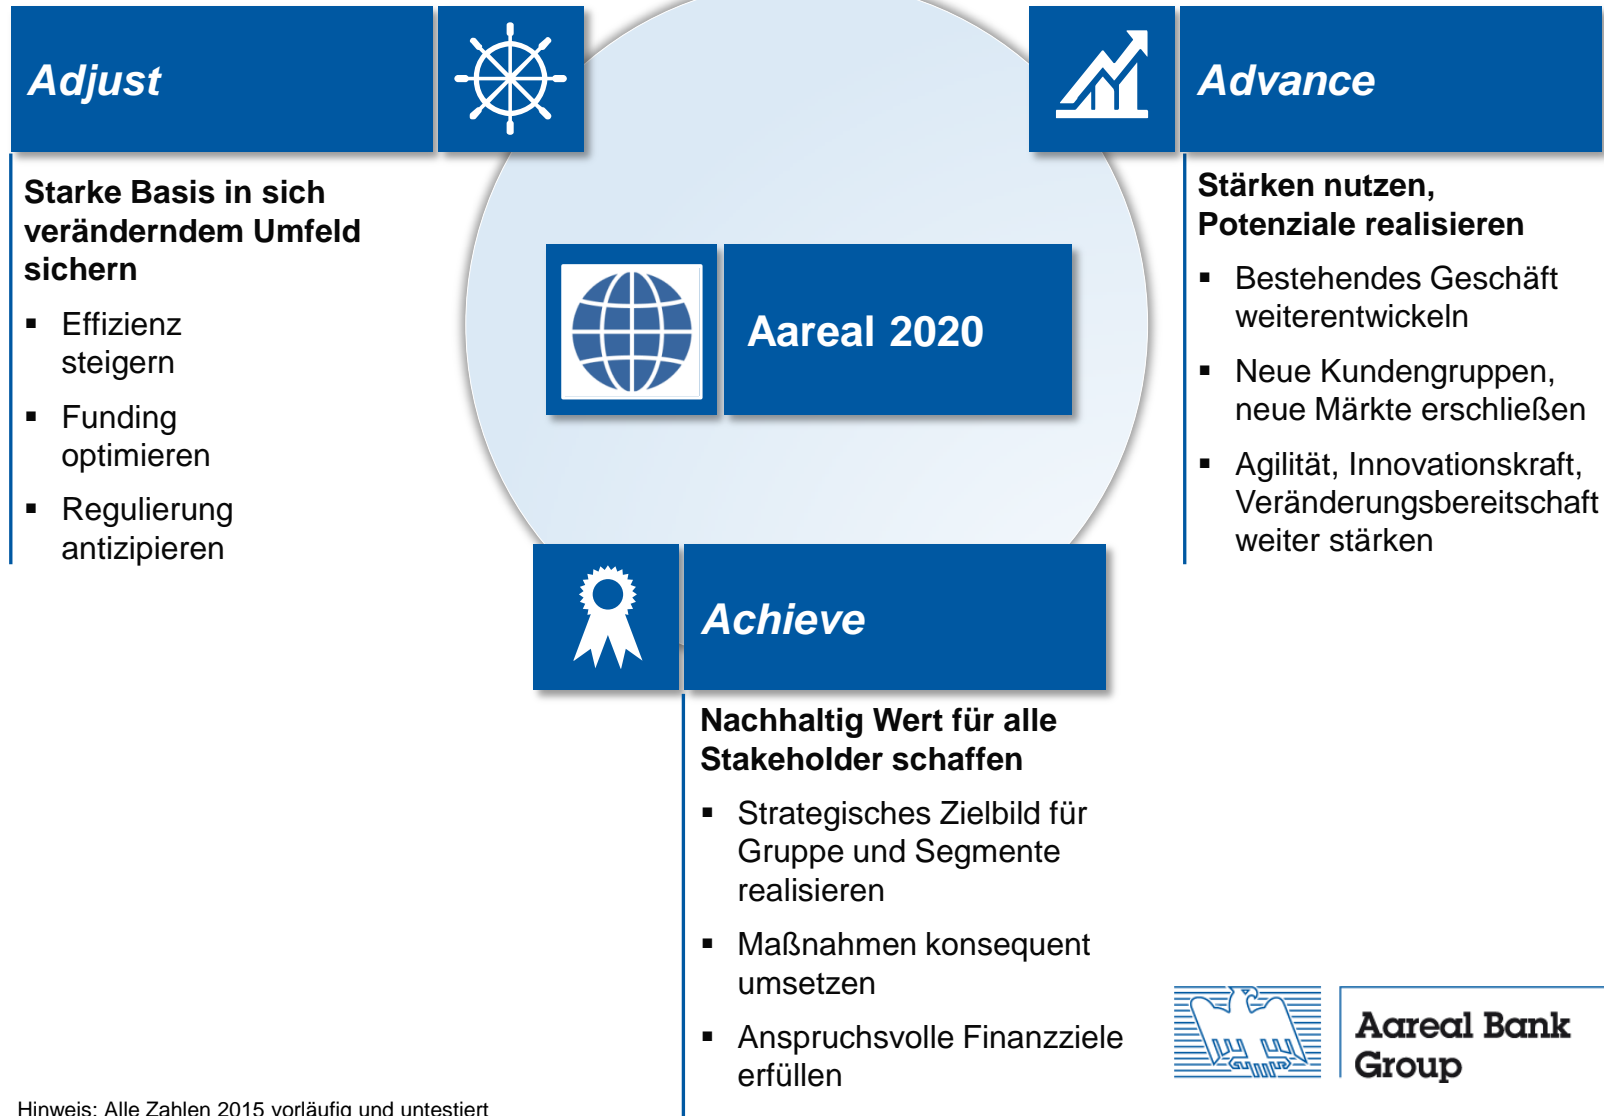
Adjust

Starke Basis in sich veränderndem Umfeld sichern

- Effizienz steigern
- Funding optimieren
- Regulierung antizipieren

Advance

Stärken nutzen, Potenziale realisieren

- Bestehendes Geschäft weiterentwickeln
- Neue Kundengruppen, neue Märkte erschließen
- Agilität, Innovationskraft, Veränderungsbereitschaft weiter stärken

Aareal 2020

Achieve

Nachhaltig Wert für alle Stakeholder schaffen

- Strategisches Zielbild für Gruppe und Segmente realisieren
- Maßnahmen konsequent umsetzen
- Anspruchsvolle Finanzziele erfüllen

Aareal Bank Group

Hinweis: Alle Zahlen 2015 vorläufig und untestiert